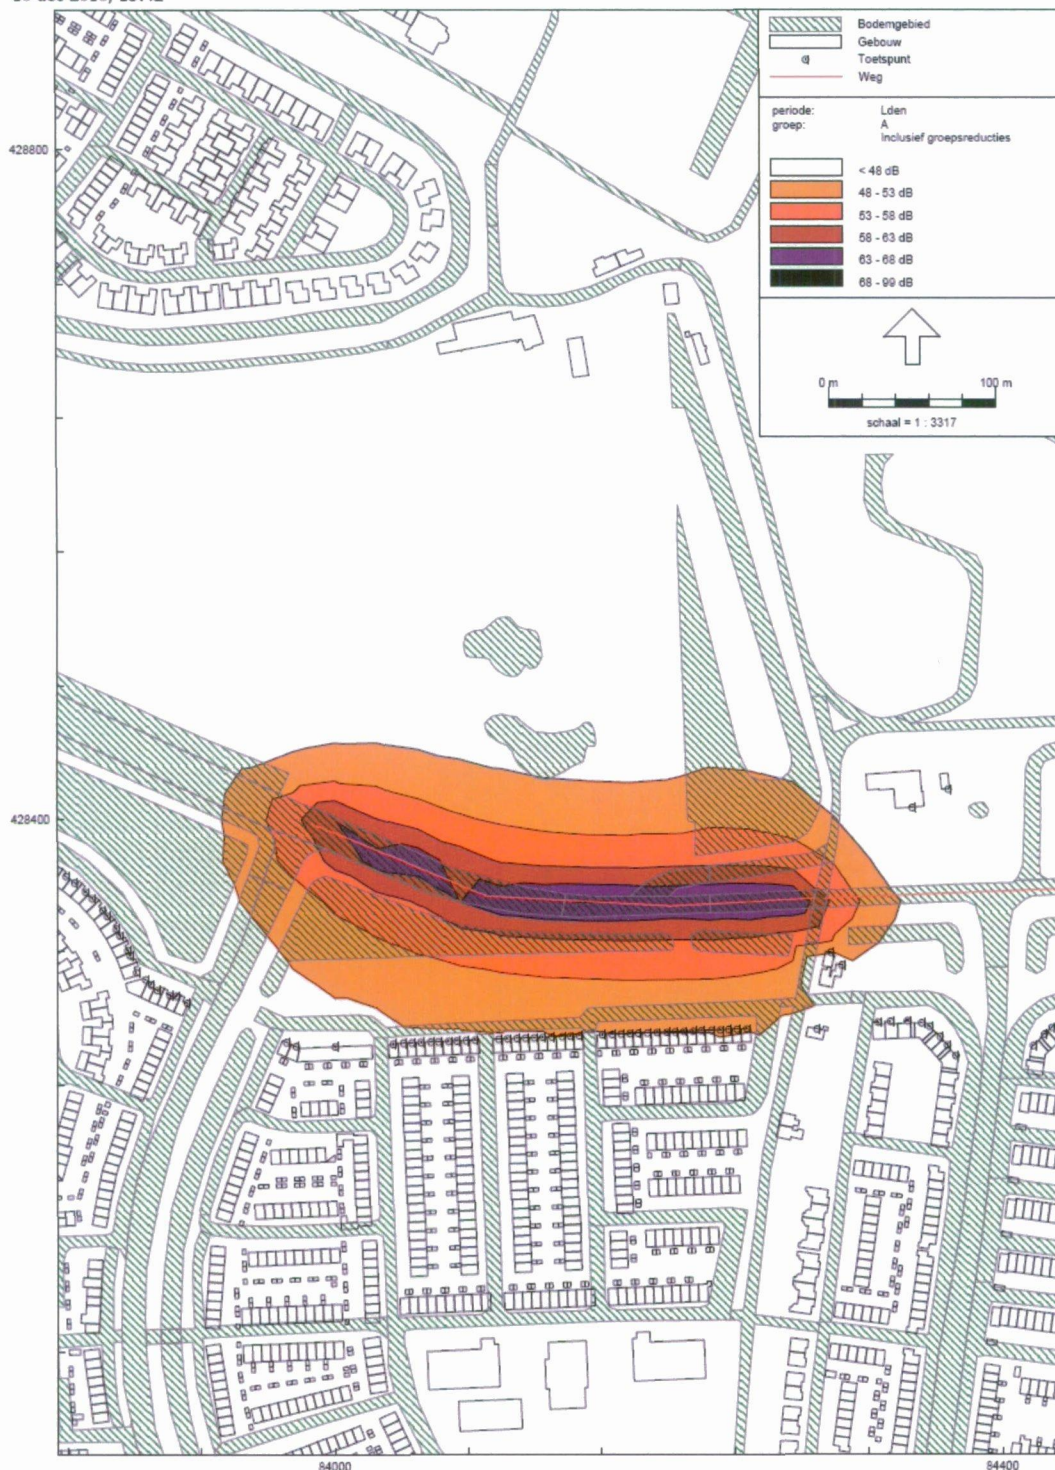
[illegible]

Bodemgebied
Gebouw
Toetspunt
Weg

periode: Lden
groep: A
Inclusief groepsreducties

< 48 dB
48 - 53 dB
53 - 58 dB
58 - 63 dB
63 - 68 dB
68 - 99 dB

0 m
100 m
schaal = 1 : 3317

428800
428400
84000
84400